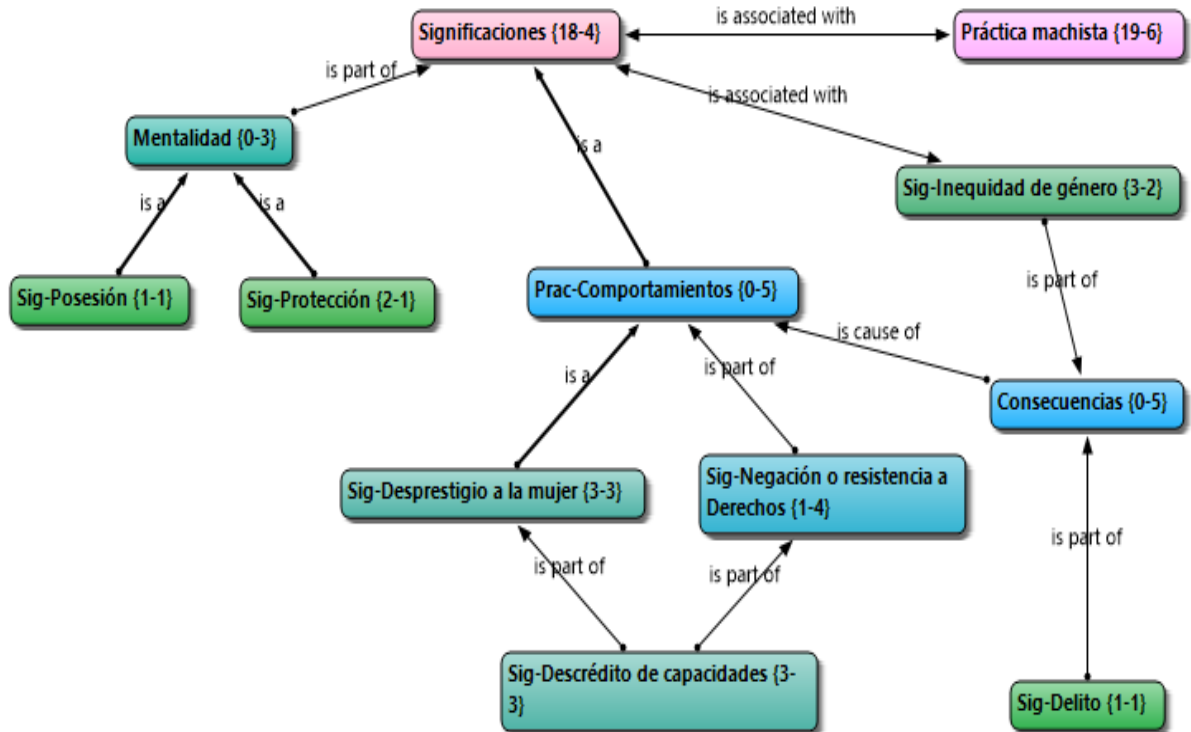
Significaciones {18-4}
is associated with
Práctica machista {19-6}
is part of
is associated with
Mentalidad {0-3}
is a
is a
is a
Sig-Inequidad de género {3-2}
Sig-Posesión {1-1}
Sig-Protección {2-1}
Prac-Comportamientos {0-5}
is part of
is cause of
is a
is part of
Consecuencias {0-5}
Sig-Desprestigio a la mujer {3-3}
Sig-Negación o resistencia a Derechos {1-4}
is part of
is part of
is part of
Sig-Descrédito de capacidades {3-3}
Sig-Delito {1-1}